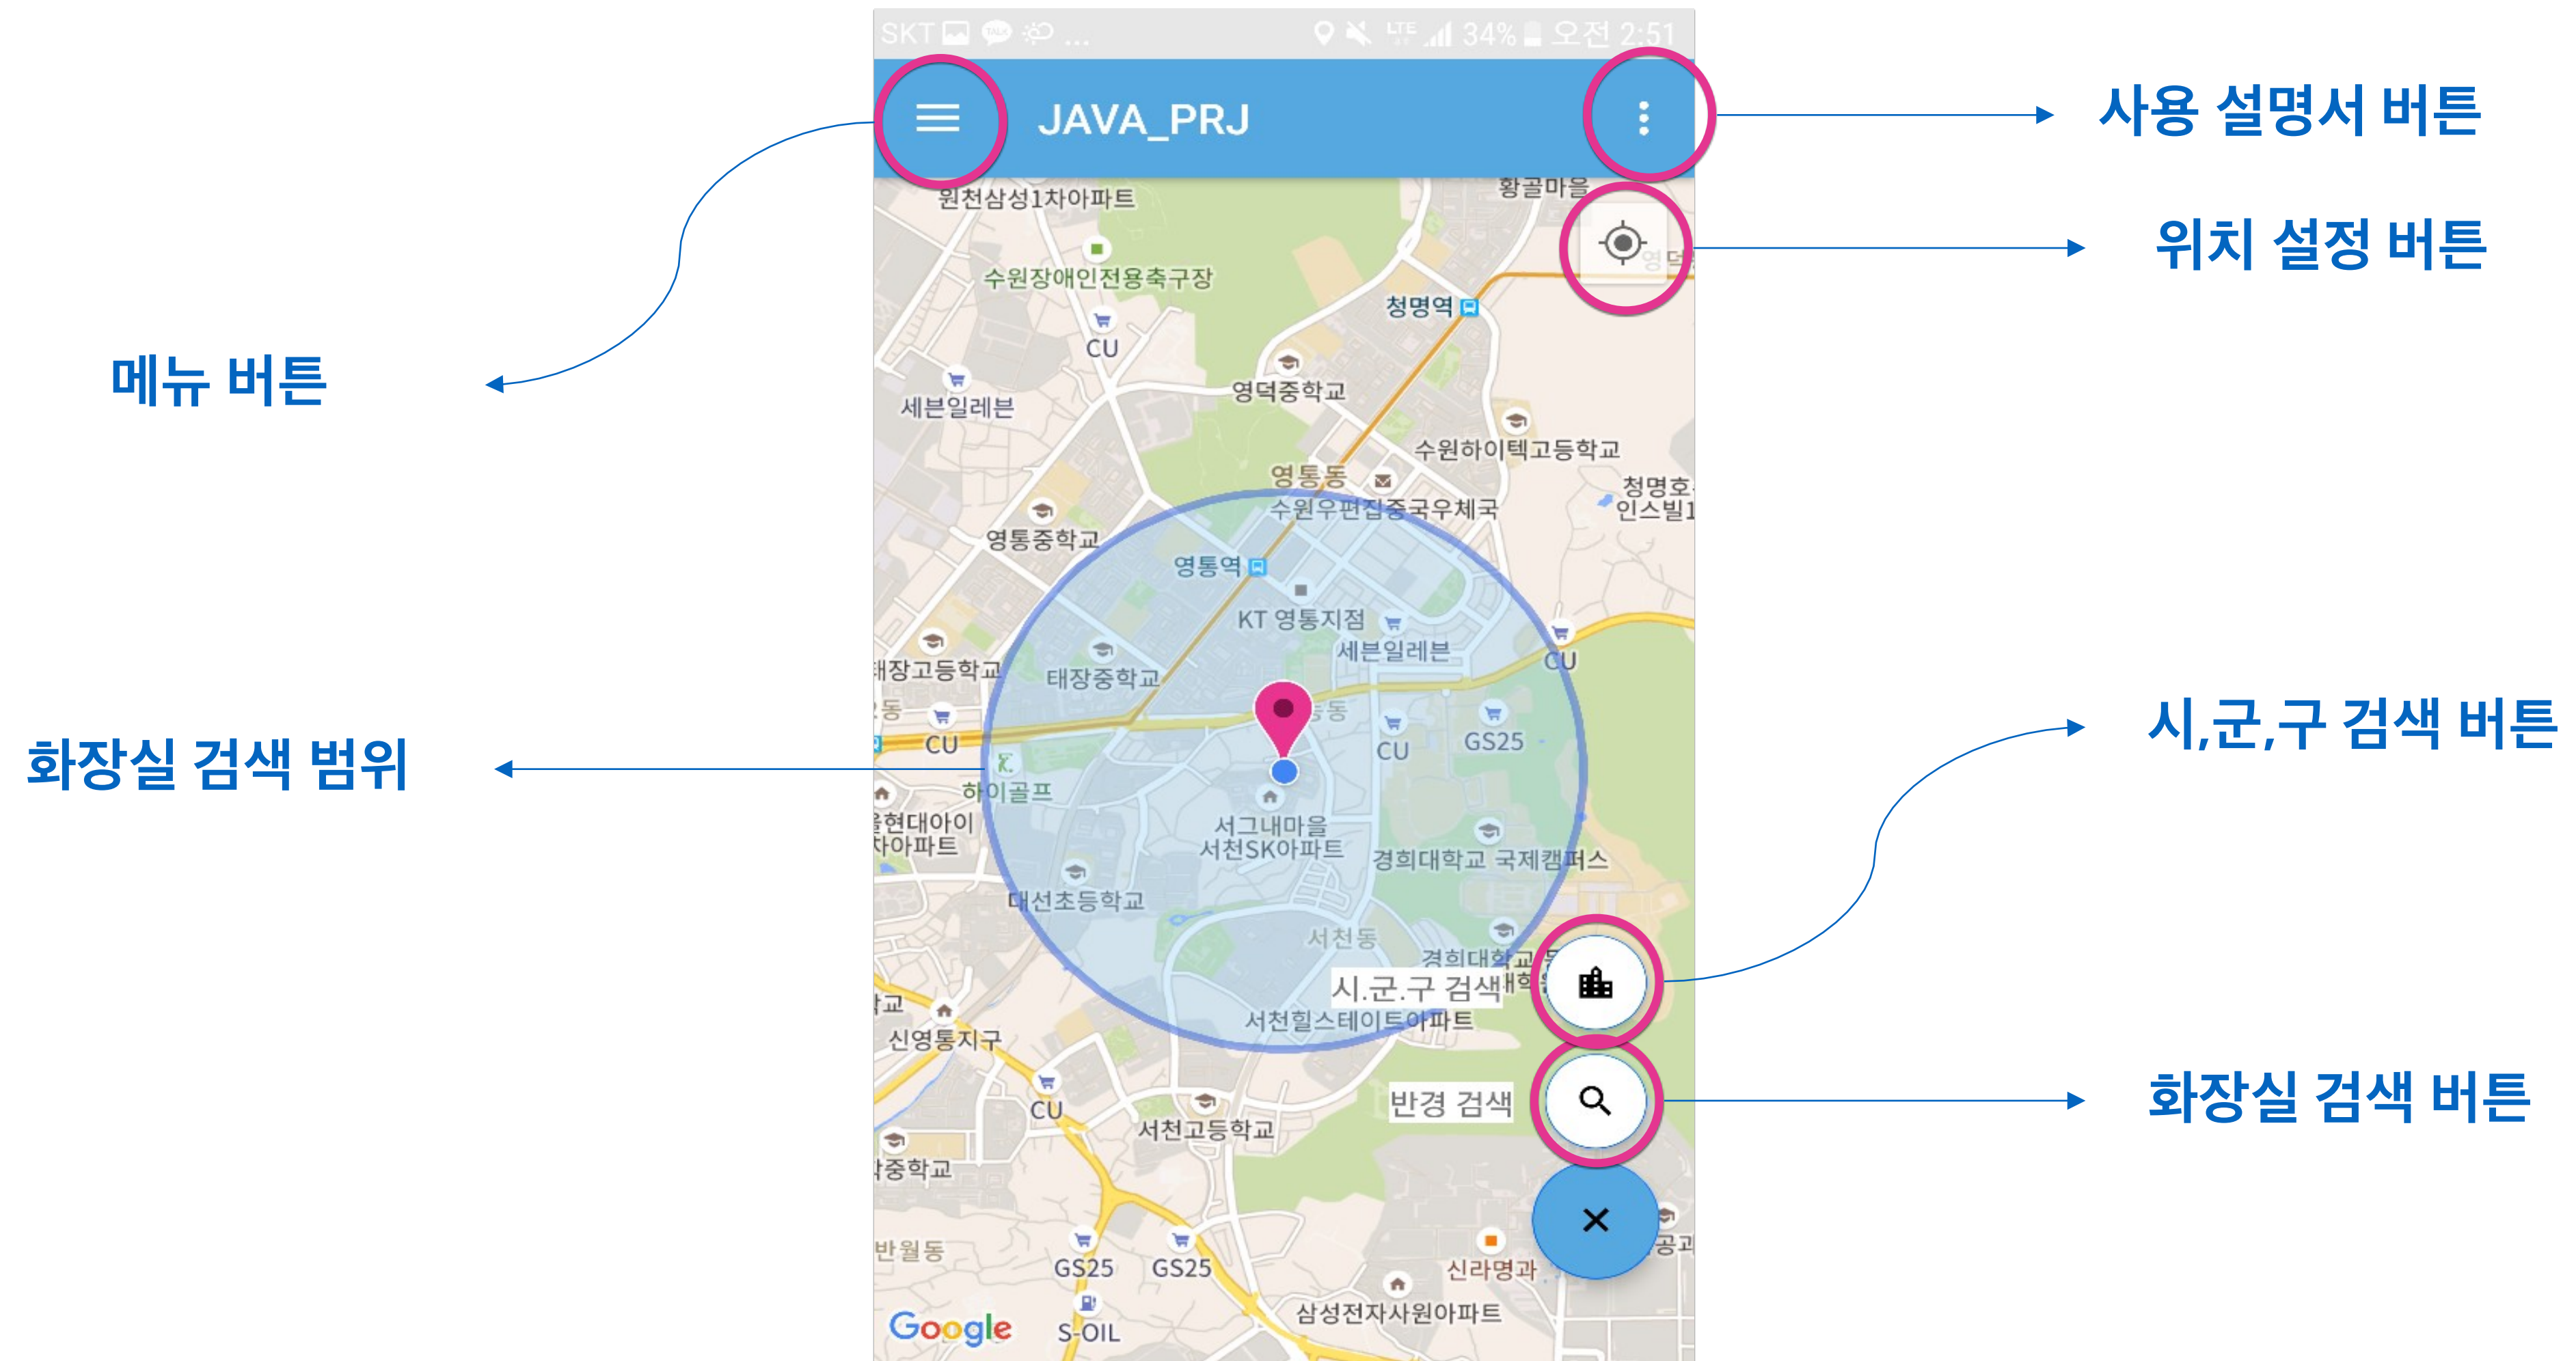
SKT ... 34% 오전 2:51

JAVA_PRJ

사용 설명서 버튼

위치 설정 버튼

메뉴 버튼

화장실 검색 범위

시,군,구 검색 버튼

화장실 검색 버튼

원천삼성1차아파트
황골마을
수원장애인전용축구장
청명역
CU
영덕중학교
세븐일레븐
수원하이텍고등학교
영통동
수원우편집중국우체국
청명호
인스빌1
영통중학교
영통역
KT 영통지점
세븐일레븐
CU
태장고등학교
태장중학교
CU
CU
GS25
하이골프
현대아이
아파트
서그내마을
서천SK아파트
경희대학교 국제캠퍼스
대선초등학교
서천동
경희대학교
시.군.구 검색
서천힐스테이트아파트
신영통지구
CU
반경 검색
서천고등학교
중학교
반월동
GS25
GS25
신라명과
삼성전자사원아파트
Google
S-OIL